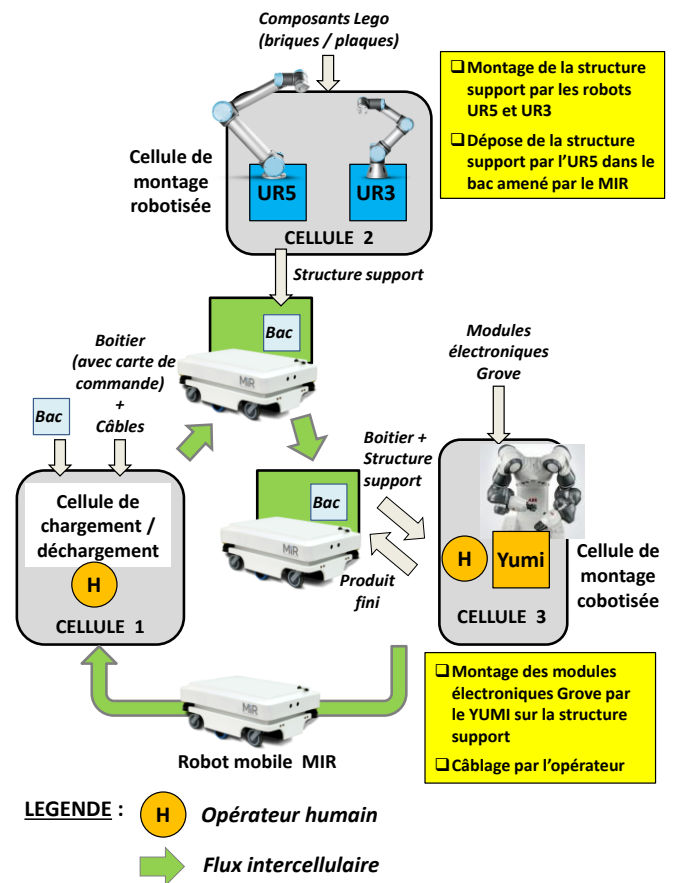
Composants Lego
(briques / plaques)

❑ Montage de la structure support par les robots UR5 et UR3

❑ Dépose de la structure support par l'UR5 dans le bac amené par le MIR

Cellule de montage robotisée

UR5

UR3

CELLULE 2

Structure support

Bac

MiR

Boitier (avec carte de commande) + Câbles

Bac

Modules électroniques Grove

Boitier + Structure support

Bac

MiR

Cellule de chargement / déchargement

H

CELLULE 1

Produit fini

H

Yumi

CELLULE 3

Cellule de montage cobotisée

❑ Montage des modules électroniques Grove par le YUMI sur la structure support

❑ Câblage par l'opérateur

MiR

Robot mobile MIR

LEGENDE :

H

Opérateur humain

Flux intercellulaire